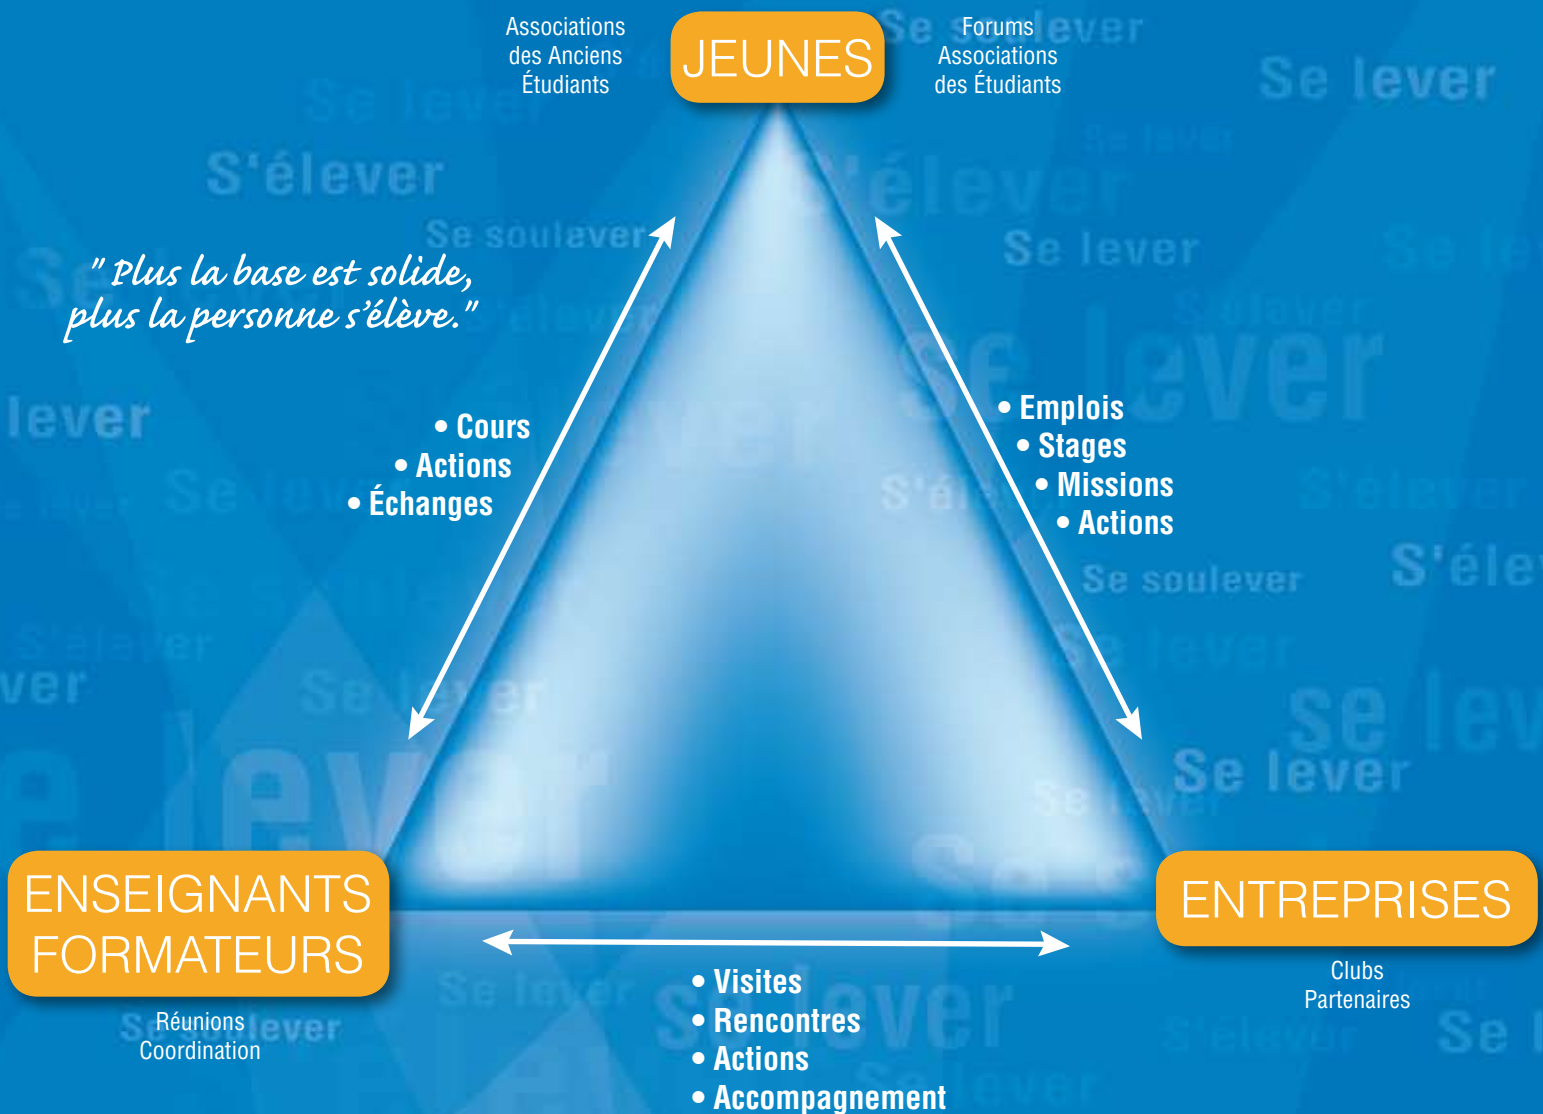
Associations des Anciens Étudiants

JEUNES

Forums Associations des Étudiants

" Plus la base est solide, plus la personne s'élève."

• Cours
• Actions
• Échanges

• Emplois
• Stages
• Missions
• Actions

ENSEIGNANTS FORMATEURS

Réunions Coordination

• Visites
• Rencontres
• Actions
• Accompagnement

ENTREPRISES

Clubs Partenaires